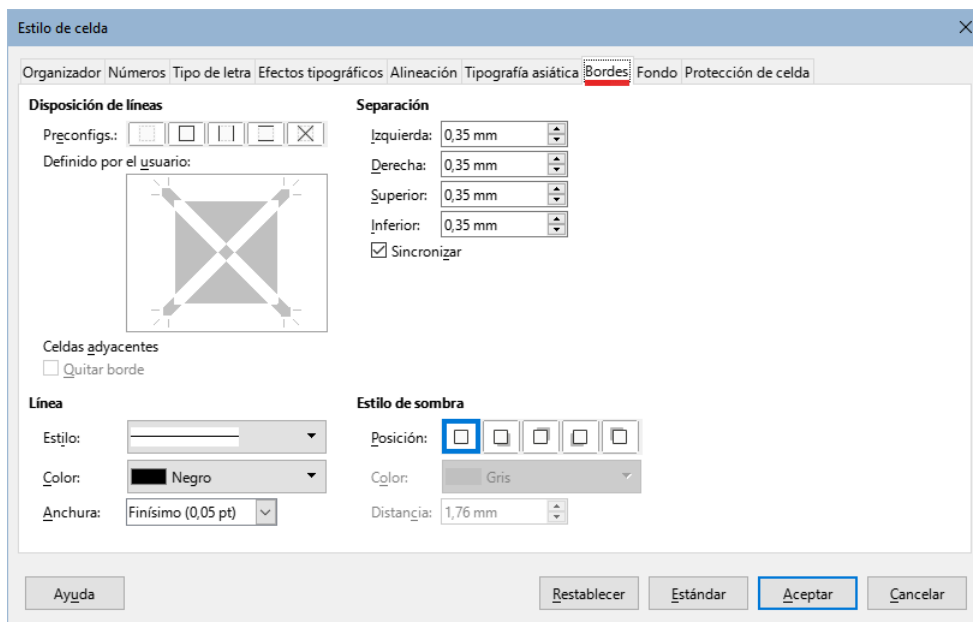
Estilo de celda

Organizador Números Tipo de letra Efectos tipográficos Alineación Tipografía asiática Bordes Fondo Protección de celda

Disposición de líneas

Preconfigs.:

Definido por el usuario:

Celdas adyacentes

Quitar borde

Separación

Izquierda: 0,35 mm

Derecha: 0,35 mm

Superior: 0,35 mm

Inferior: 0,35 mm

Sincronizar

Línea

Estilo:

Color: Negro

Anchura: Finísimo (0,05 pt)

Estilo de sombra

Posición:

Color: Gris

Distancia: 1,76 mm

Ayuda

Restablecer Estándar Aceptar Cancelar